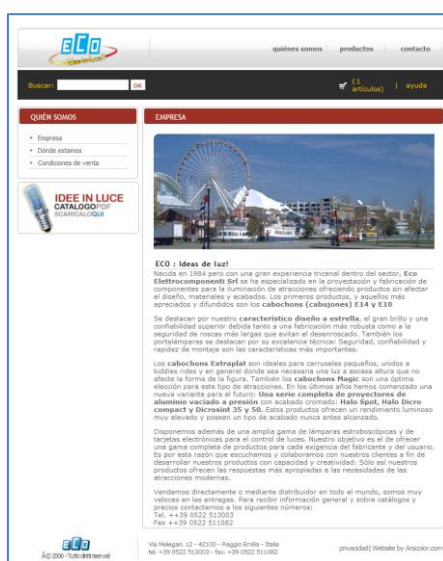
ECO

quiénes somos | productos | contacto

Buscar: OK

(1 articulos) | ayuda

QUIÉN SOMOS

» Empresa
» Dónde estamos
» Condiciones de venta

IDEE IN LUCE
CATALOGO PDF
SCARICALO QUI

EMPRESA

ECO : Ideas de luz!
Nacida en 1984 pero con una gran experiencia tricenal dentro del sector, Eco Elettrocomponenti Srl se ha especializado en la proyectación y fabricación de componentes para la iluminación de atracciones ofreciendo productos sin afectar el diseño, materiales y acabados. Los primeros productos, y aquellos más apreciados y difundidos son los cabochons (cabujones) E14 y E10

Se destacan por nuestro característico diseño a estrella, el gran brillo y una confiabilidad superior debida tanto a una fabricación más robusta como a la seguridad de roscas más largas que evitan el desenroscado. También los portalámparas se destacan por su excelencia técnica: Seguridad, confiabilidad y rapidez de montaje son las características más importantes.

Los cabochons Extraplat son ideales para carruseles pequeños, unidos a kiddies rides y en general donde sea necesaria una luz a escasa altura que no afecte la forma de la figura. También los cabochons Magic son una óptima elección para este tipo de atracciones. En los últimos años hemos comenzado una nueva variante para el futuro: Una serie completa de proyectores de aluminio vaciado a presión con acabado cromado: Halo Spot, Halo Dicro compact y Dicrosint 35 y 50. Estos productos ofrecen un rendimiento luminoso muy elevado y poseen un tipo de acabado nunca antes alcanzado.

Disponemos además de una amplia gama de lámparas estroboscópicas y de tarjetas electrónicas para el control de luces. Nuestro objetivo es el de ofrecer una gama completa de productos para cada exigencia del fabricante y del usuario. Es por esta razón que escuchamos y colaboramos con nuestros clientes a fin de desarrollar nuestros productos con capacidad y creatividad: Sólo así nuestros productos ofrecen las respuestas más apropiadas a las necesidades de las atracciones modernas.

Vendemos directamente o mediante distribuidor en todo el mundo, somos muy veloces en las entregas. Para recibir información general y sobre catálogos y precios contactarnos a los siguientes números:
Tel. ++39 0522 513003
Fax ++39 0522 511082

ECO
© 2006 - Tutti diritti riservati

Via Melegari, 12 - 42100 - Reggio Emilia - Italia
tel. +39 0522 513003 - fax. +39 0522 511082

privacidad | Website by Arscolor.com